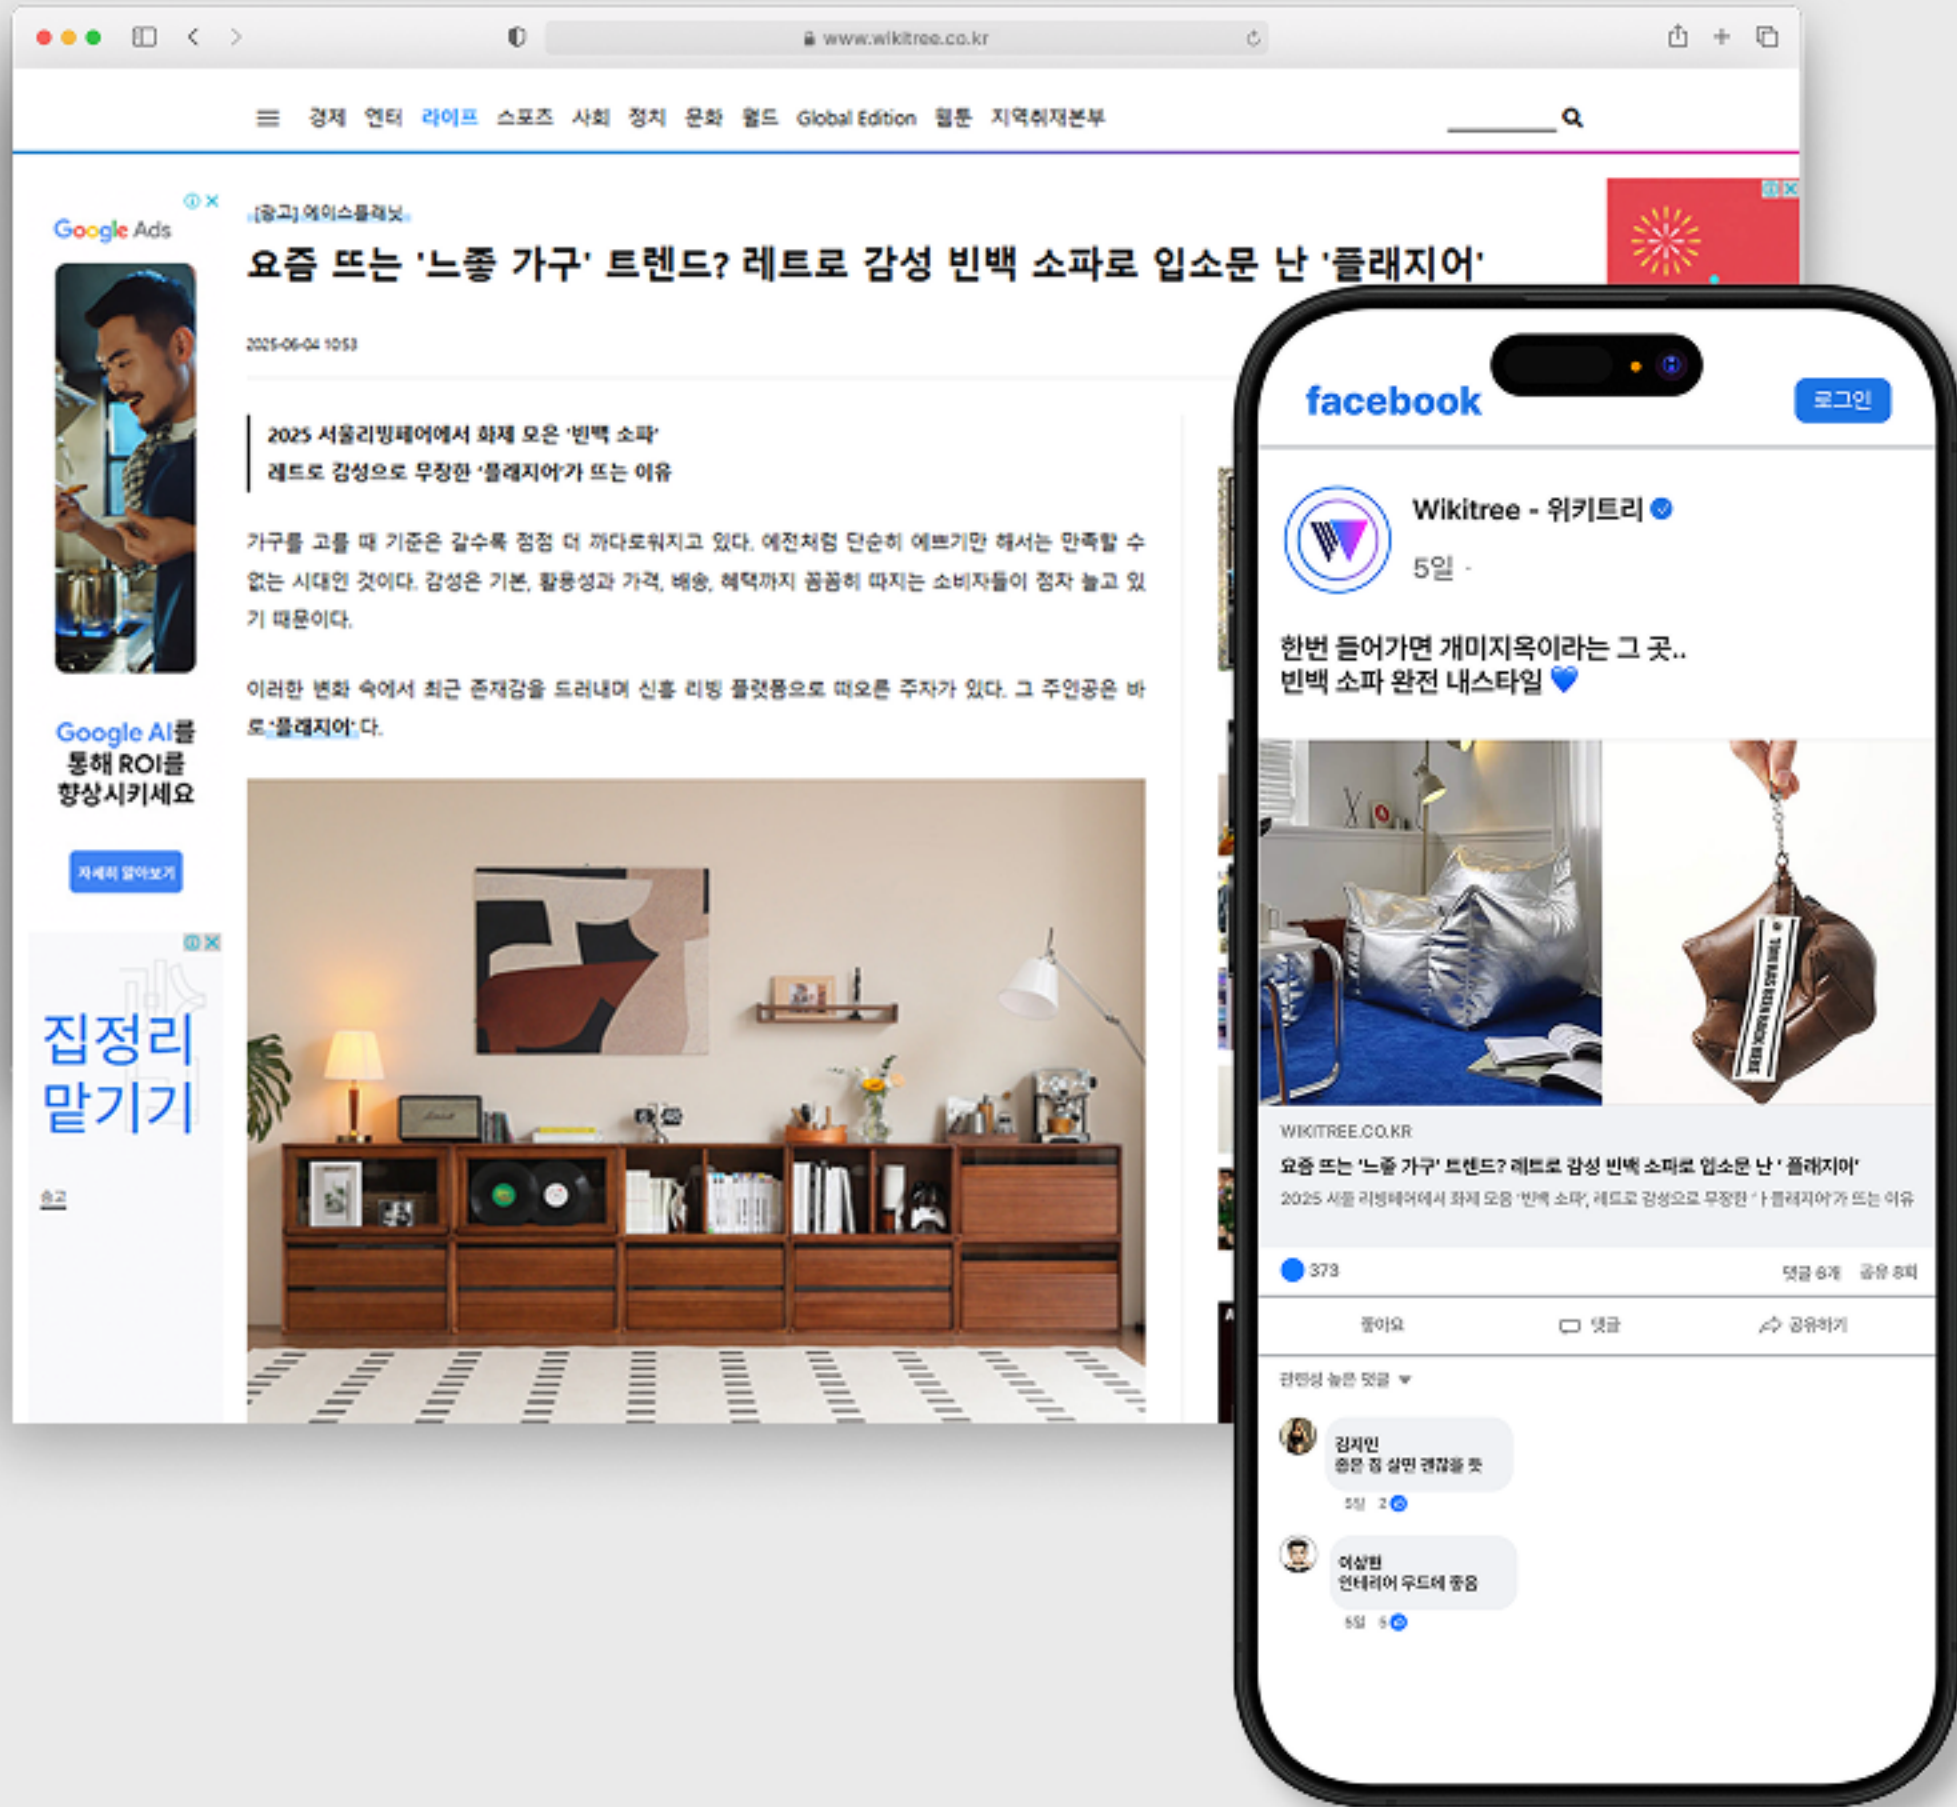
www.wikitree.co.kr

경제 연예 라이프 스포츠 사회 정치 문화 월드 Global Edition 웹툰 지역취재본부

Google Ads

Google AI를 통해 ROI를 향상시키세요

자세히 알아보기

집정리 맡기기

광고

[광고] 에이스플래닛

요즘 뜨는 '느좋 가구' 트렌드? 레트로 감성 빈백 소파로 입소문 난 '플래지어'

2025-06-04 10:53

2025 서울리빙페어에서 화제 모은 '빈백 소파'
레트로 감성으로 무장한 '플래지어'가 뜨는 이유

가구를 고를 때 기준은 갈수록 점점 더 까다로워지고 있다. 예전처럼 단순히 예쁘기만 해서는 만족할 수 없는 시대인 것이다. 감성은 기본, 활용성과 가격, 배송, 혜택까지 꼼꼼히 따지는 소비자들이 점차 늘고 있기 때문이다.

이러한 변화 속에서 최근 존재감을 드러내며 신흥 리빙 플랫폼으로 떠오른 주자가 있다. 그 주인공은 바로 '플래지어'다.

facebook

로그인

Wikitree - 위키트리

5일 ·

한번 들어가면 개미지옥이라는 그 곳..
빈백 소파 완전 내스타일 💙

WIKITREE.CO.KR

요즘 뜨는 '느좋 가구' 트렌드? 레트로 감성 빈백 소파로 입소문 난 '플래지어'

2025 서울 리빙페어에서 화제 모은 '빈백 소파', 레트로 감성으로 무장한 '플래지어'가 뜨는 이유

373

댓글 6개 공유 8회

좋아요 댓글 공유하기

관련성 높은 댓글

김지민
좋은 집 살면 괜찮을 듯
5일 2

이상민
인테리어 우드에 좋음
5일 5